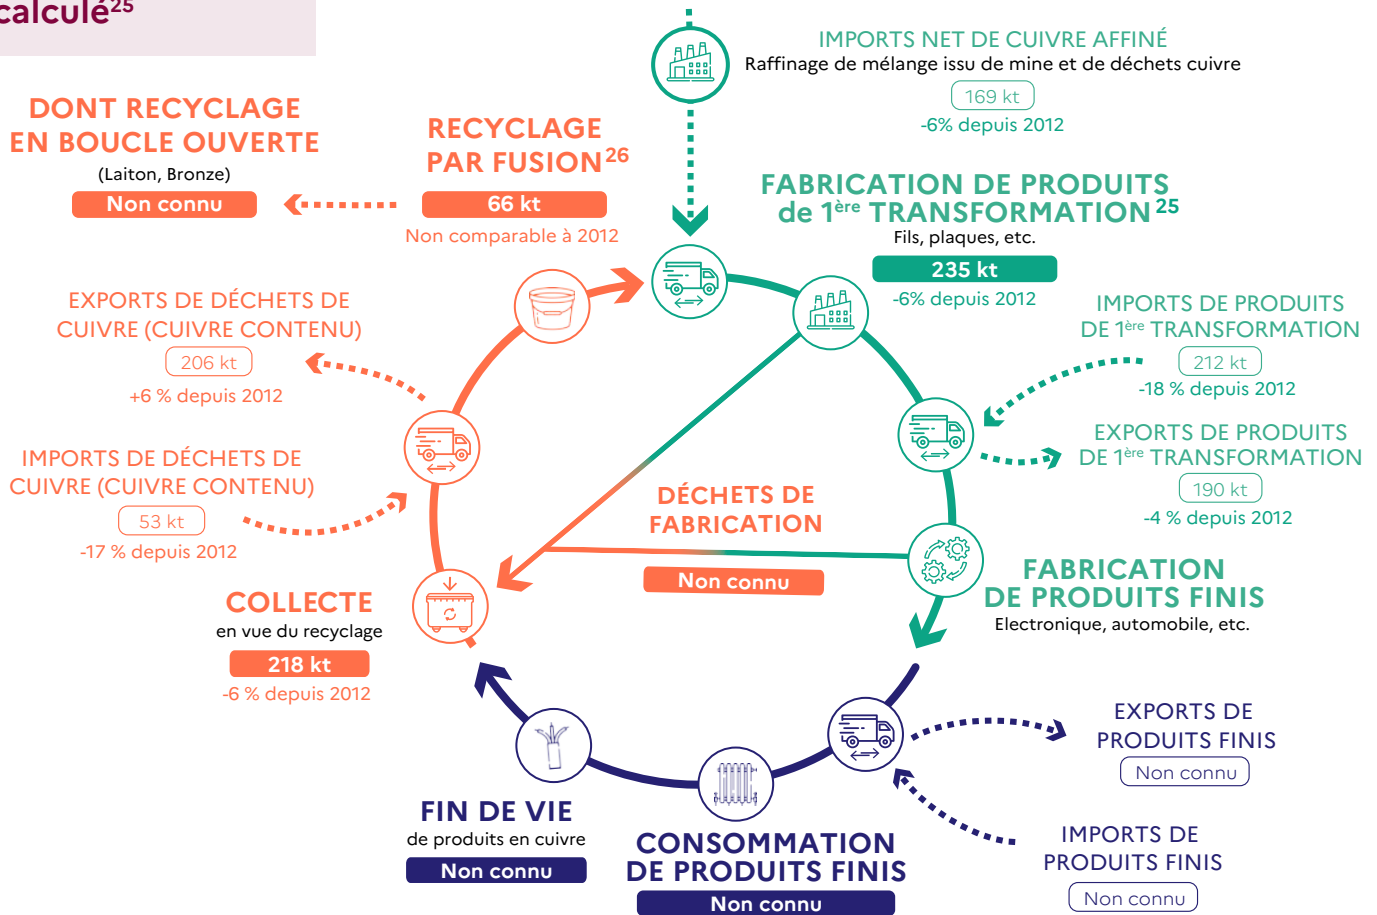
calculé$^{25}$

DONT RECYCLAGE EN BOUCLE OUVERTE
(Laiton, Bronze)
Non connu

RECYCLAGE PAR FUSION$^{26}$
66 kt
Non comparable à 2012

IMPORTS NET DE CUIVRE AFFINÉ
Raffinage de mélange issu de mine et de déchets cuivre
169 kt
-6% depuis 2012

FABRICATION DE PRODUITS de 1$^{ère}$ TRANSFORMATION$^{25}$
Fils, plaques, etc.
235 kt
-6% depuis 2012

IMPORTS DE PRODUITS DE 1$^{ère}$ TRANSFORMATION
212 kt
-18 % depuis 2012

EXPORTS DE PRODUITS DE 1$^{ère}$ TRANSFORMATION
190 kt
-4 % depuis 2012

EXPORTS DE DÉCHETS DE CUIVRE (CUIVRE CONTENU)
206 kt
+6 % depuis 2012

IMPORTS DE DÉCHETS DE CUIVRE (CUIVRE CONTENU)
53 kt
-17 % depuis 2012

DÉCHETS DE FABRICATION
Non connu

FABRICATION DE PRODUITS FINIS
Electronique, automobile, etc.

COLLECTE
en vue du recyclage
218 kt
-6 % depuis 2012

EXPORTS DE PRODUITS FINIS
Non connu

IMPORTS DE PRODUITS FINIS
Non connu

FIN DE VIE
de produits en cuivre
Non connu

CONSOMMATION DE PRODUITS FINIS
Non connu